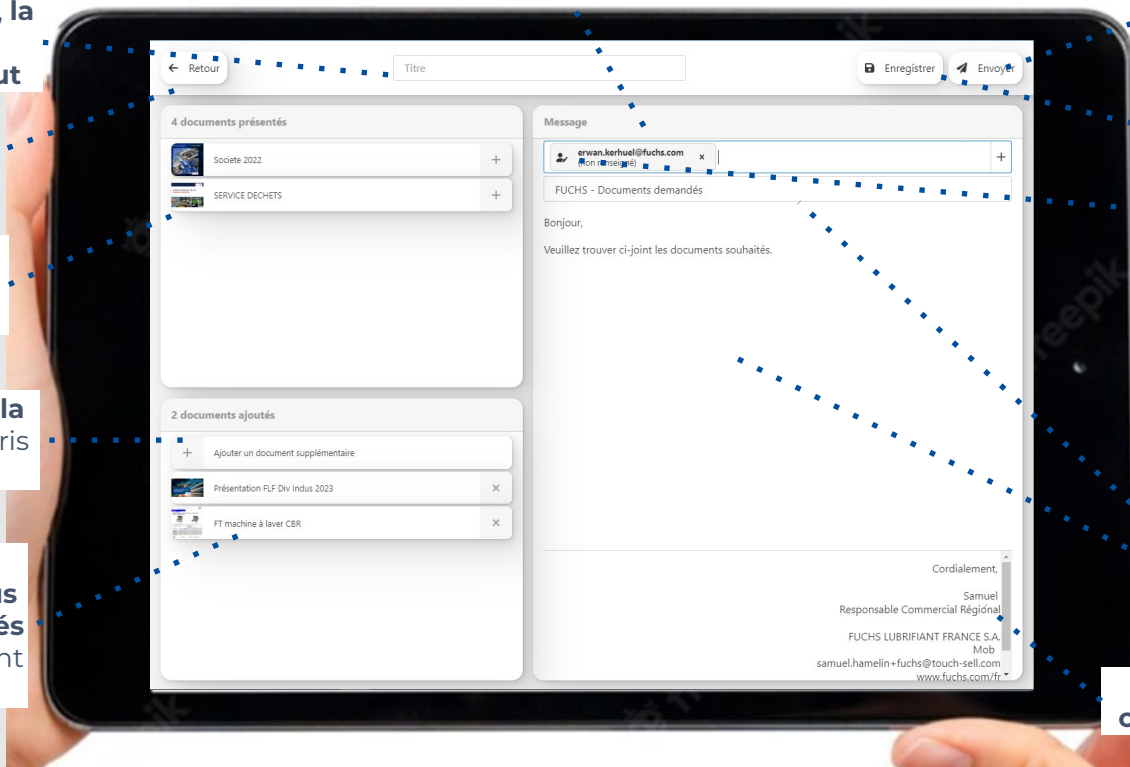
, la

ut

la
ris

us
és
nt

Retour

Titre

Enregistrer

Envoyer

4 documents présentés

Societe 2022

SERVICE DECHETS

2 documents ajoutés

Ajouter un document supplémentaire

Présentation FLF Div Indus 2023

FT machine à laver CBR

Message

erwan.kerhuel@fuchs.com
(Non renseigné)

FUCHS - Documents demandés

Bonjour,

Veuillez trouver ci-joint les documents souhaités.

Cordialement,

Samuel
Responsable Commercial Régional

FUCHS LUBRIFIANT FRANCE S.A.
Mob
samuel.hamelin+fuchs@touch-sell.com
www.fuchs.com/fr

c